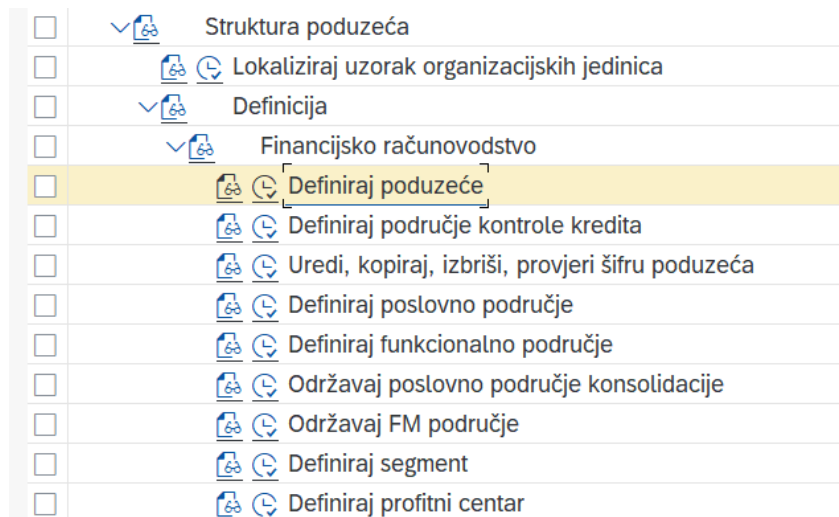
Struktura poduzeća

Lokaliziraj uzorak organizacijskih jedinica

Definicija

Financijsko računovodstvo

Definiraj poduzeće

Definiraj područje kontrole kredita

Uredi, kopiraj, izbriši, provjeri šifru poduzeća

Definiraj poslovno područje

Definiraj funkcionalno područje

Održavaj poslovno područje konsolidacije

Održavaj FM područje

Definiraj segment

Definiraj profitni centar